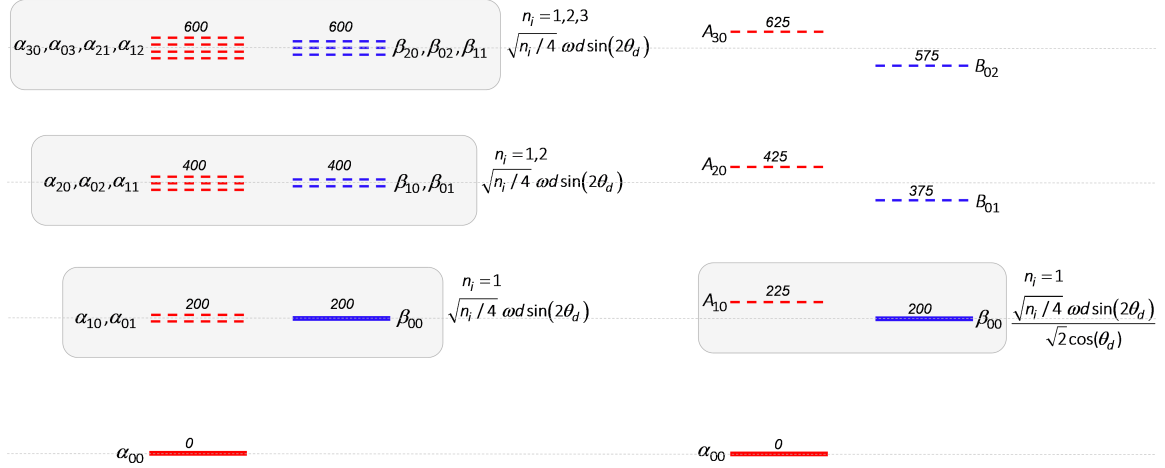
$\alpha_{30},\alpha_{03},\alpha_{21},\alpha_{12}$ 600 600 $\beta_{20},\beta_{02},\beta_{11}$ $n_i=1,2,3$ $\sqrt{n_i/4}\,\omega d\sin(2\theta_d)$

$A_{30}$ 625

575 $B_{02}$

$\alpha_{20},\alpha_{02},\alpha_{11}$ 400 400 $\beta_{10},\beta_{01}$ $n_i=1,2$ $\sqrt{n_i/4}\,\omega d\sin(2\theta_d)$

$A_{20}$ 425

375 $B_{01}$

$\alpha_{10},\alpha_{01}$ 200 200 $\beta_{00}$ $n_i=1$ $\sqrt{n_i/4}\,\omega d\sin(2\theta_d)$

$A_{10}$ 225 200 $\beta_{00}$ $n_i=1$ $\frac{\sqrt{n_i/4}\,\omega d\sin(2\theta_d)}{\sqrt{2}\cos(\theta_d)}$

$\alpha_{00}$ 0

$\alpha_{00}$ 0